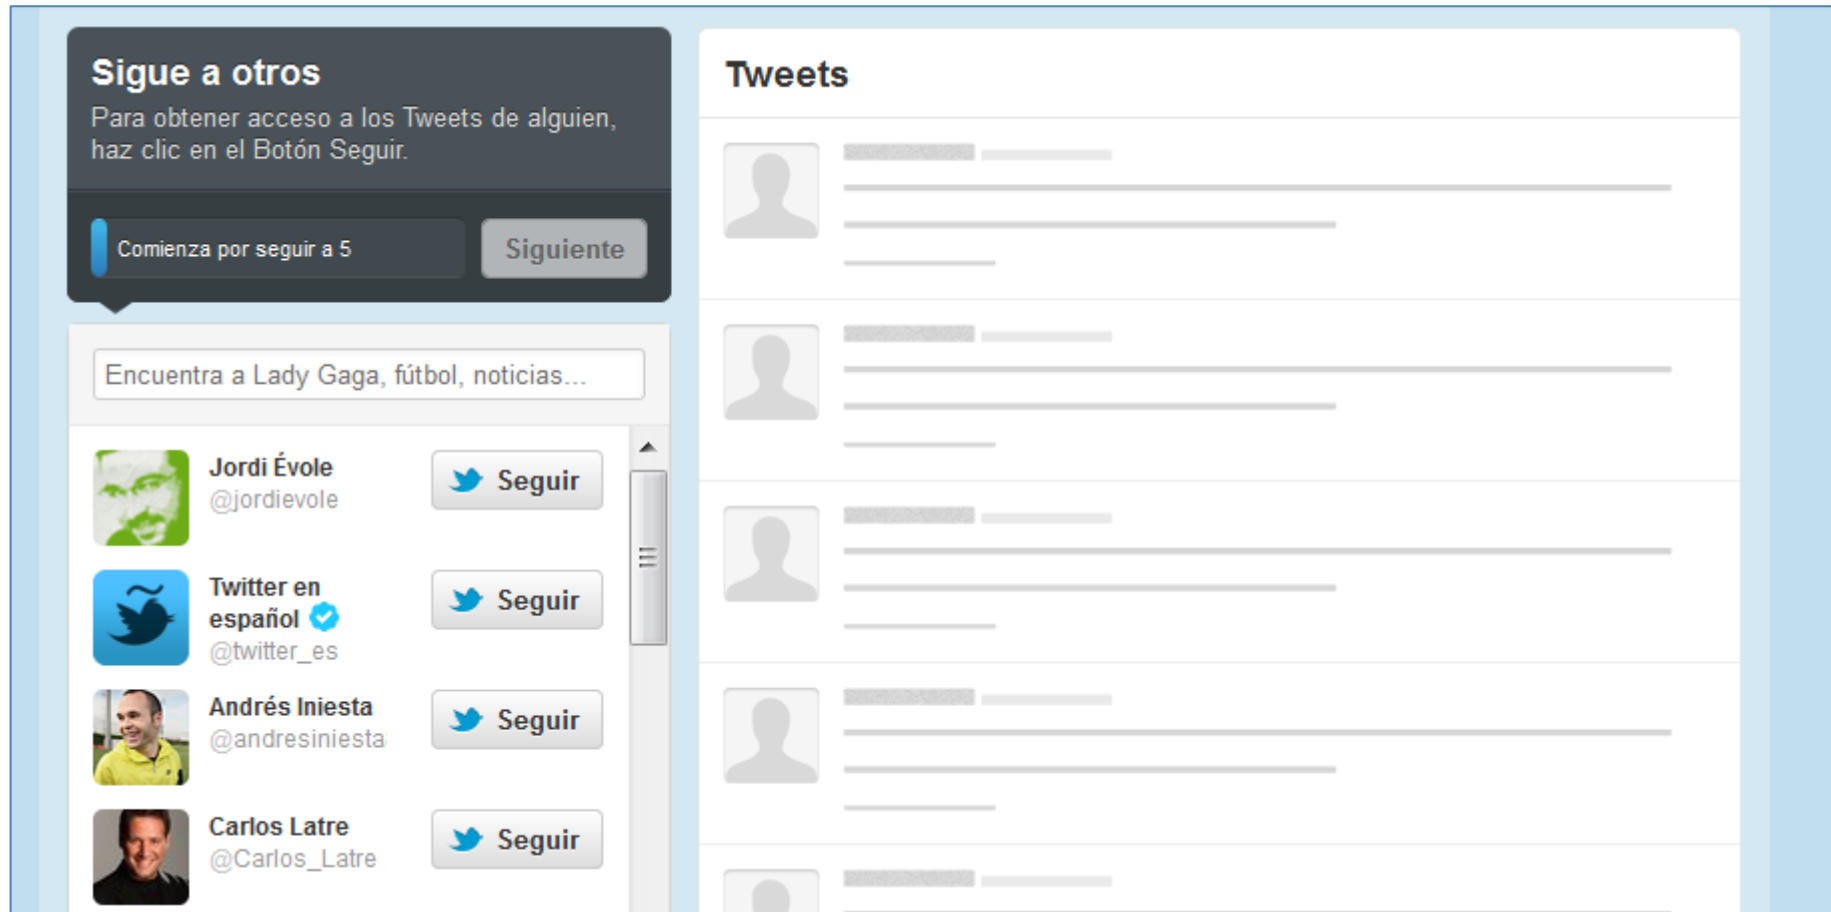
Sigue a otros
Para obtener acceso a los Tweets de alguien, haz clic en el Botón Seguir.

Comienza por seguir a 5

Siguiente

Encuentra a Lady Gaga, fútbol, noticias...

Jordi Évole
@jordievole
Seguir

Twitter en español
@twitter_es
Seguir

Andrés Iniesta
@andresiniesta
Seguir

Carlos Latre
@Carlos_Latre
Seguir

Tweets